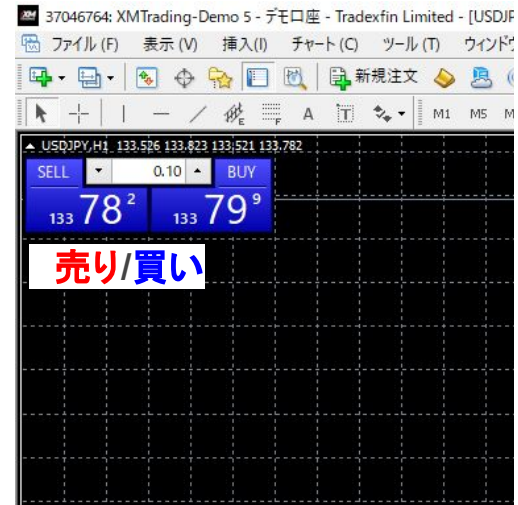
37046764: XMTrading-Demo 5 - デモ口座 - Tradexfin Limited - [USDJP

ファイル (F) 表示 (V) 挿入(I) チャート(C) ツール (T) ウィンドウ

新規注文

A M1 M5 M

USDJPY,H1 133.526 133.823 133.521 133.782

SELL 0.10 BUY

133 78 2 133 79 9

売り/買い